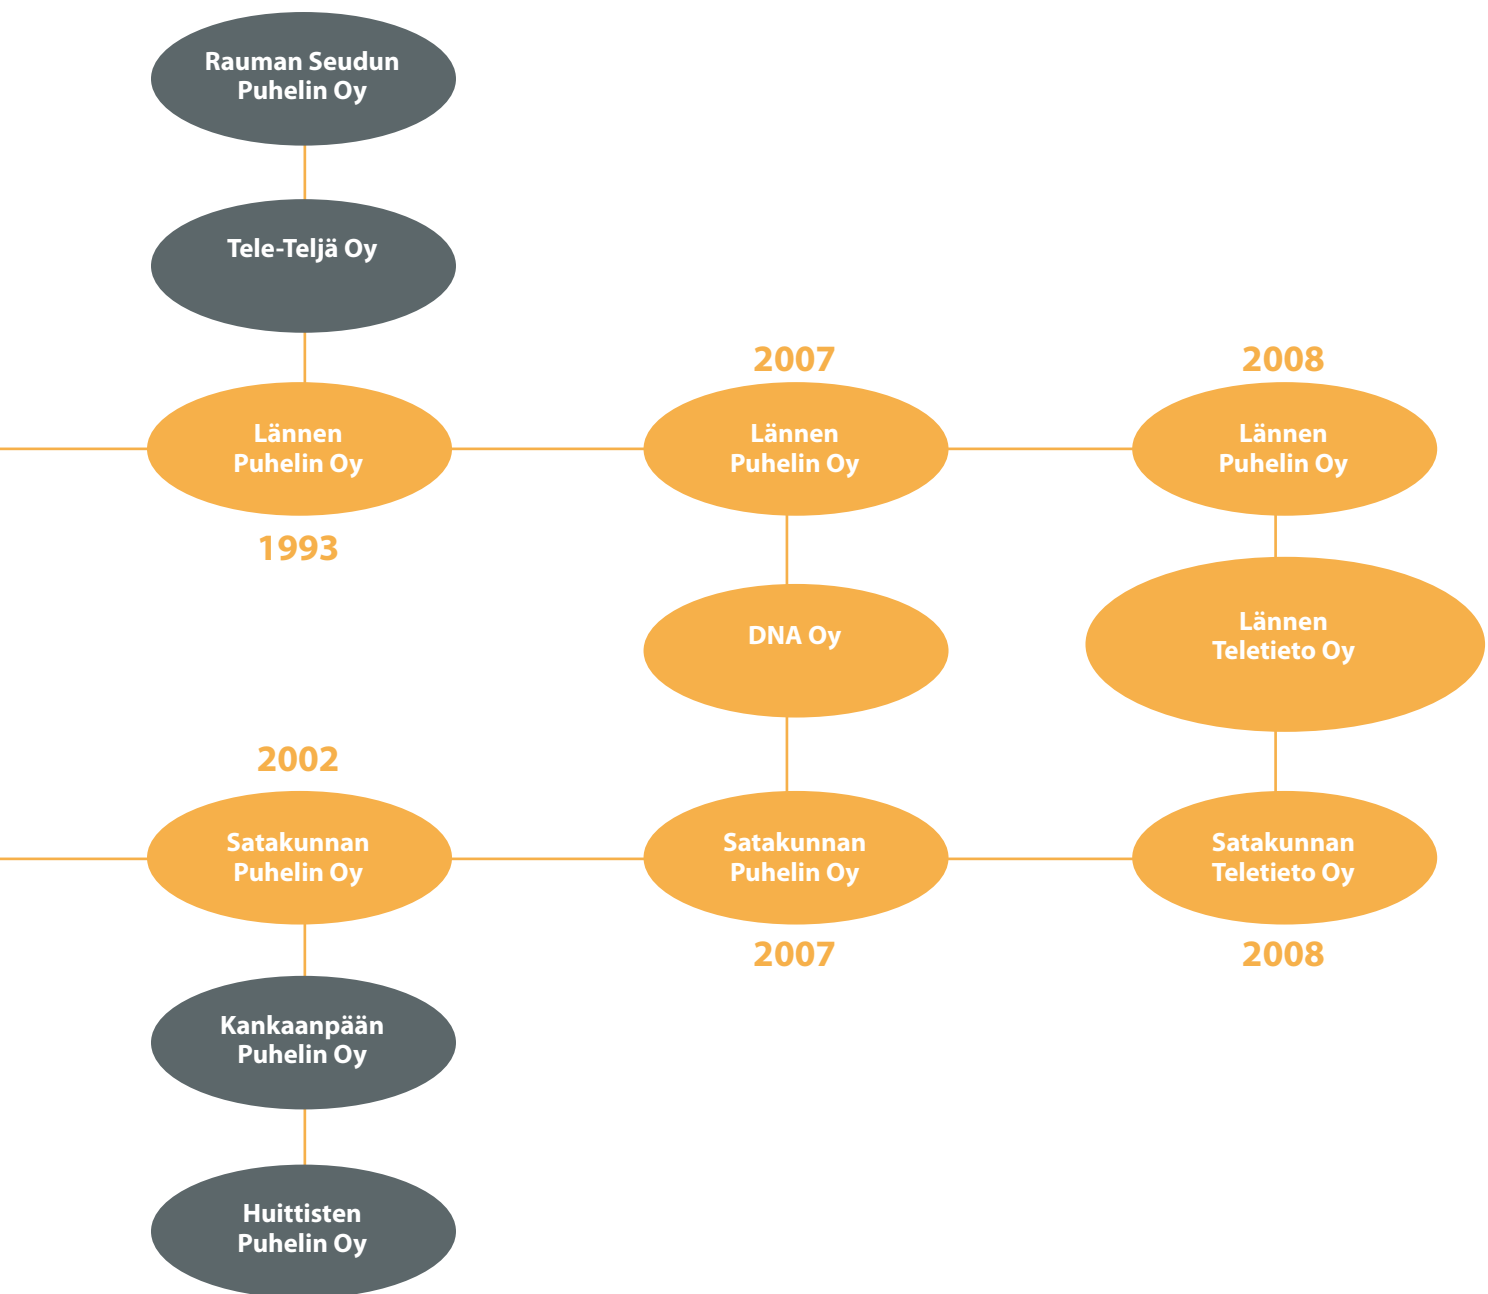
Rauman Seudun Puhelin Oy

Tele-Teljä Oy

2007

2008

Lännen Puhelin Oy

Lännen Puhelin Oy

Lännen Puhelin Oy

1993

DNA Oy

Lännen Teletieto Oy

2002

Satakunnan Puhelin Oy

Satakunnan Puhelin Oy

Satakunnan Teletieto Oy

2007

2008

Kankaanpään Puhelin Oy

Huittisten Puhelin Oy